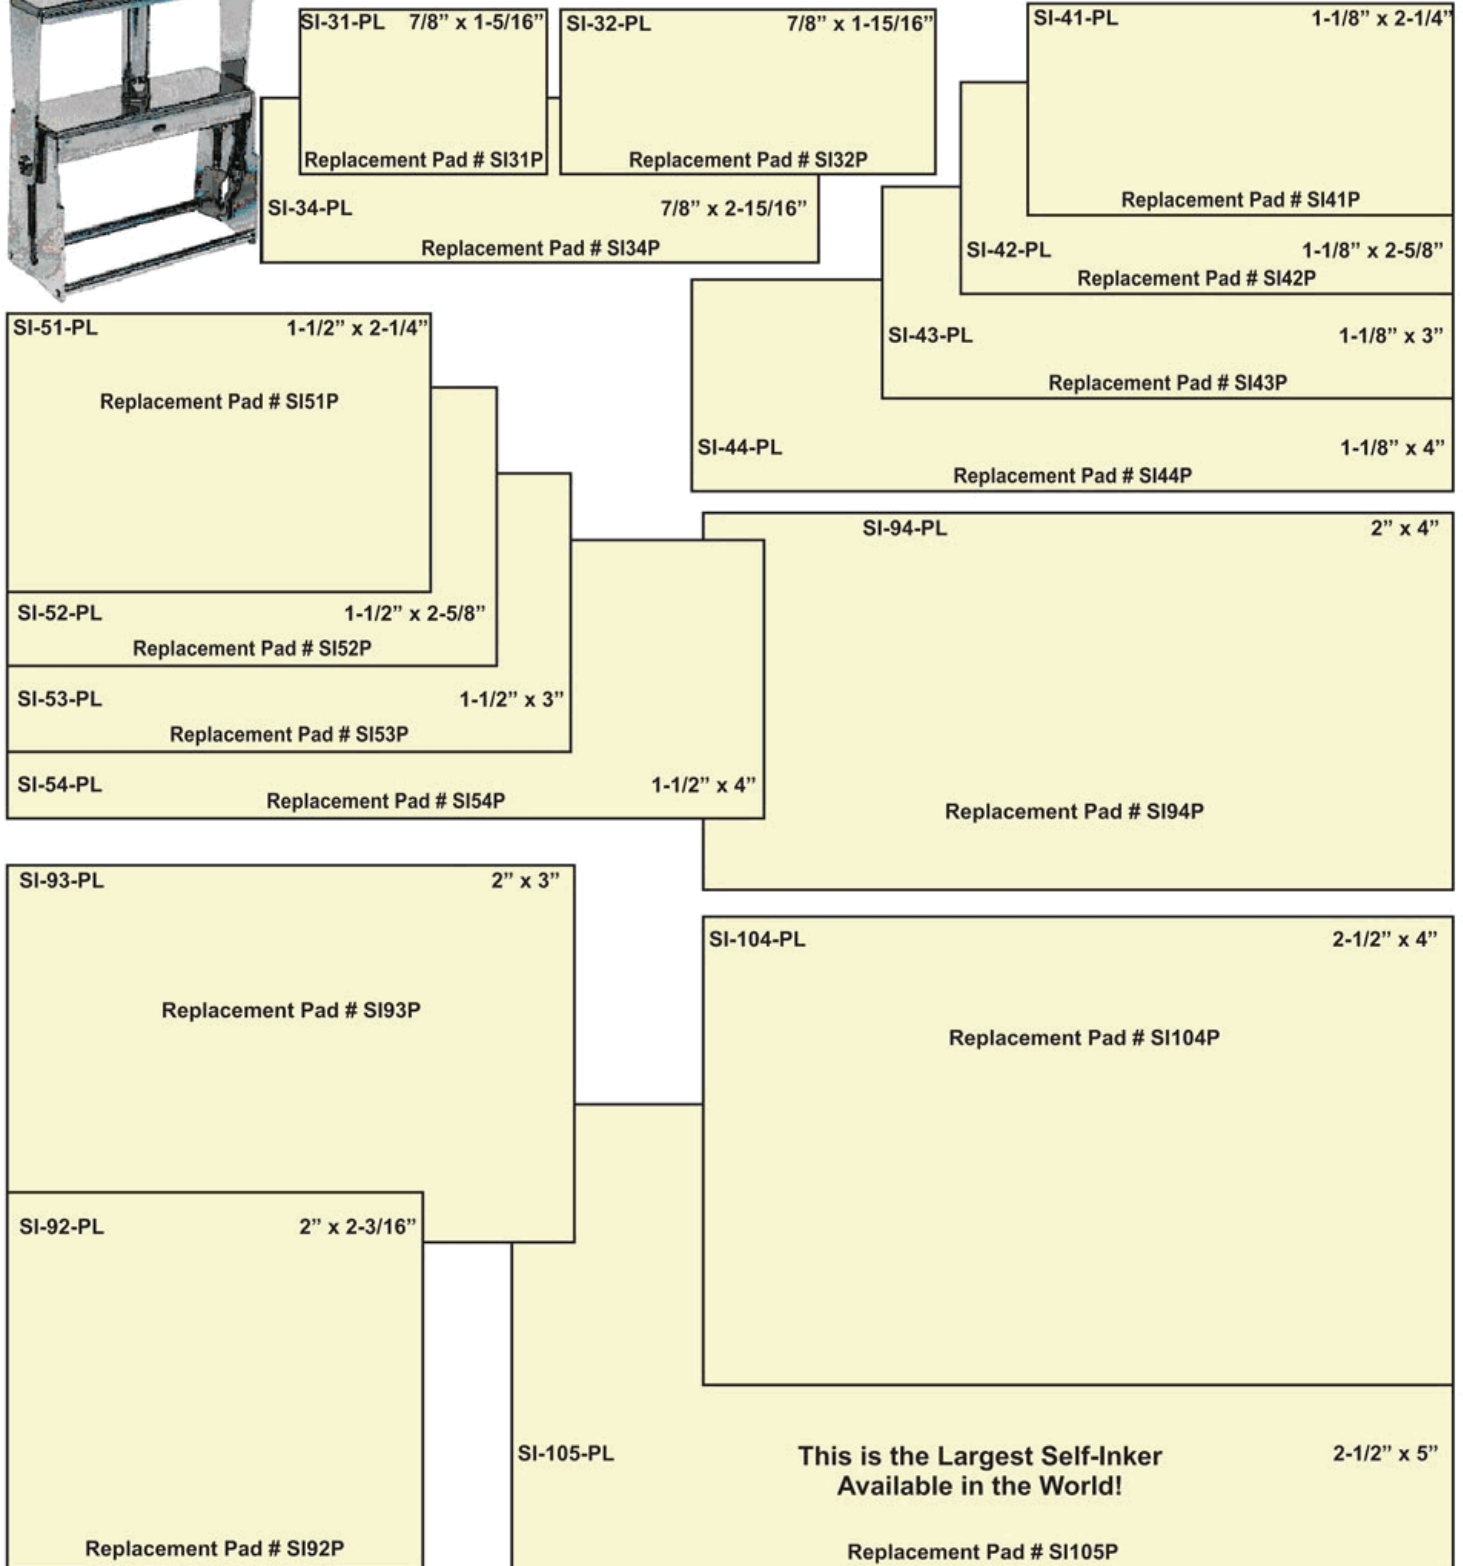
SI-31-PL 7/8" x 1-5/16"
Replacement Pad # SI31P

SI-32-PL 7/8" x 1-15/16"
Replacement Pad # SI32P

SI-34-PL 7/8" x 2-15/16"
Replacement Pad # SI34P

SI-41-PL 1-1/8" x 2-1/4"
Replacement Pad # SI41P

SI-42-PL 1-1/8" x 2-5/8"
Replacement Pad # SI42P

SI-43-PL 1-1/8" x 3"
Replacement Pad # SI43P

SI-44-PL 1-1/8" x 4"
Replacement Pad # SI44P

SI-51-PL 1-1/2" x 2-1/4"
Replacement Pad # SI51P

SI-52-PL 1-1/2" x 2-5/8"
Replacement Pad # SI52P

SI-53-PL 1-1/2" x 3"
Replacement Pad # SI53P

SI-54-PL 1-1/2" x 4"
Replacement Pad # SI54P

SI-94-PL 2" x 4"
Replacement Pad # SI94P

SI-93-PL 2" x 3"
Replacement Pad # SI93P

SI-104-PL 2-1/2" x 4"
Replacement Pad # SI104P

SI-92-PL 2" x 2-3/16"
Replacement Pad # SI92P

SI-105-PL 2-1/2" x 5"
This is the Largest Self-Inker Available in the World!
Replacement Pad # SI105P